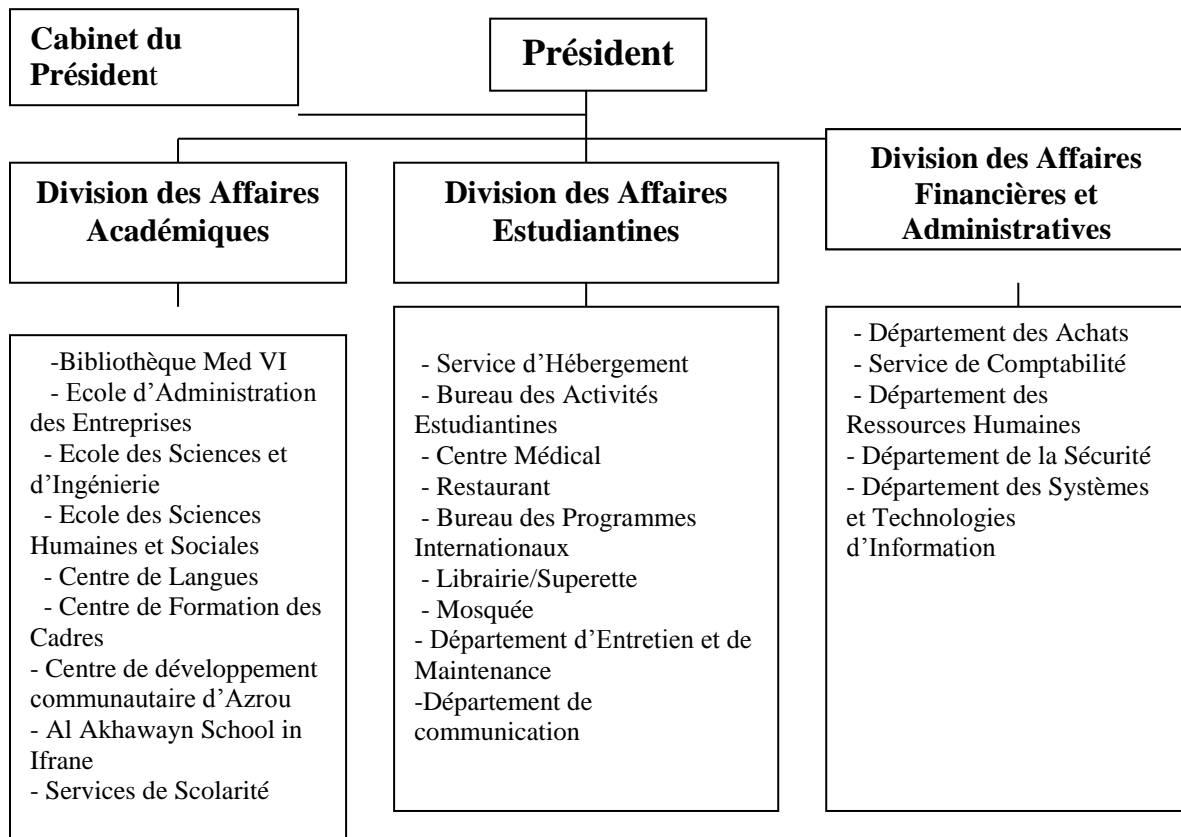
Cabinet du Président

Président

Division des Affaires Académiques

Division des Affaires Estudiantines

Division des Affaires Financières et Administratives

-Bibliothèque Med VI
- Ecole d'Administration des Entreprises
- Ecole des Sciences et d'Ingénierie
- Ecole des Sciences Humaines et Sociales
- Centre de Langues
- Centre de Formation des Cadres
- Centre de développement communautaire d'Azrou
- Al Akhawayn School in Ifrane
- Services de Scolarité

- Service d'Hébergement
- Bureau des Activités Estudiantines
- Centre Médical
- Restaurant
- Bureau des Programmes Internationaux
- Librairie/Superette
- Mosquée
- Département d'Entretien et de Maintenance
-Département de communication

- Département des Achats
- Service de Comptabilité
- Département des Ressources Humaines
- Département de la Sécurité
- Département des Systèmes et Technologies d'Information